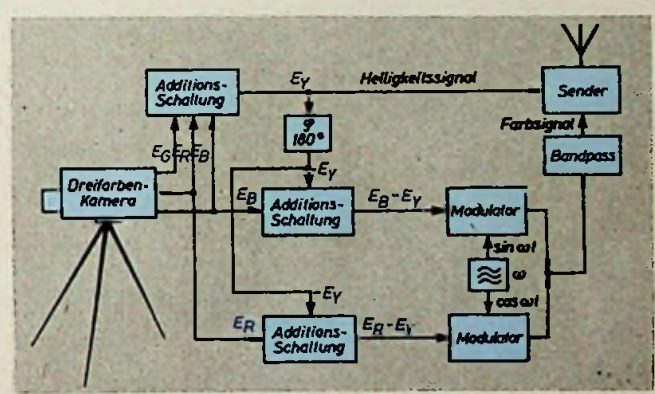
Additions-Schaltung

$E_Y$

Helligkeitssignal

Sender

$\varphi$ 180°

Farbsignal

$E_G$ $E_R$ $E_B$

$-E_Y$

Bandpass

Dreifarben-Kamera

$E_B$

Additions-Schaltung

$E_B - E_Y$

Modulator

$\sin \omega t$

$\omega$

$\cos \omega t$

$-E_Y$

$E_R$

Additions-Schaltung

$E_R - E_Y$

Modulator